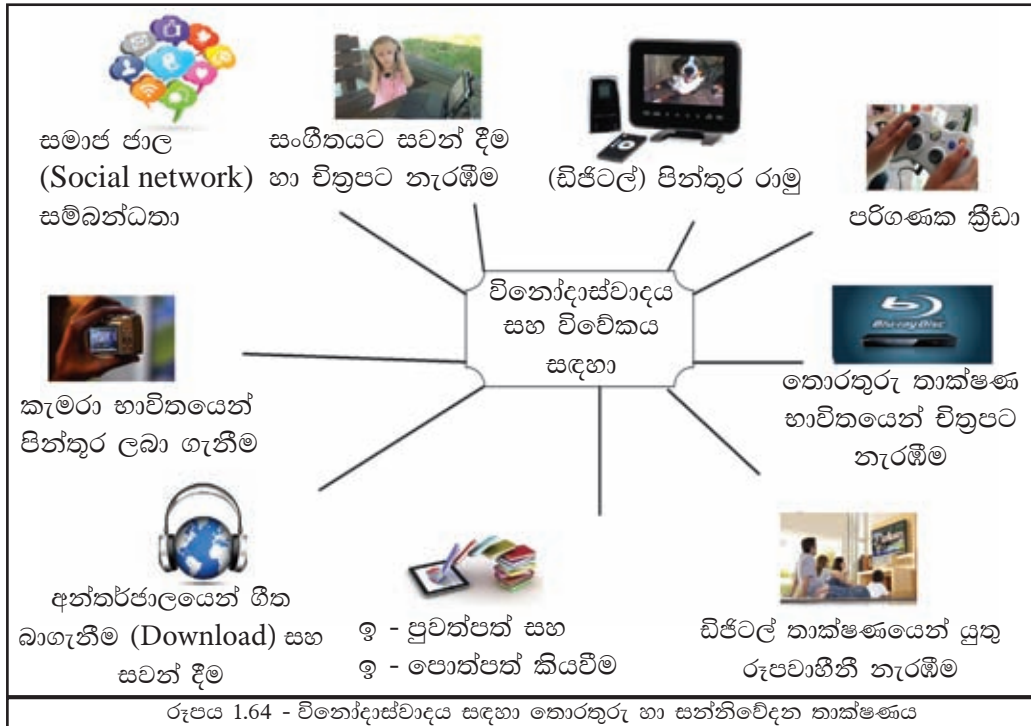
සමාජ ජාල (Social network) සම්බන්ධතා

සංගීතයට සවන් දීම හා චිත්‍රපට නැරඹීම

(ඩිජිටල්) පින්තූර රාමු

පරිගණක ක්‍රීඩා

විනෝදාස්වාදය සහ විවේකය සඳහා

කැමරා භාවිතයෙන් පින්තූර ලබා ගැනීම

තොරතුරු තාක්ෂණ භාවිතයෙන් චිත්‍රපට නැරඹීම

අන්තර්ජාලයෙන් ගීත බාගැනීම (Download) සහ සවන් දීම

ඉ - පුවත්පත් සහ
ඉ - පොත්පත් කියවීම

ඩිජිටල් තාක්ෂණයෙන් යුතු රූපවාහිනී නැරඹීම

රූපය 1.64 - විනෝදාස්වාදය සඳහා තොරතුරු හා සන්නිවේදන තාක්ෂණය